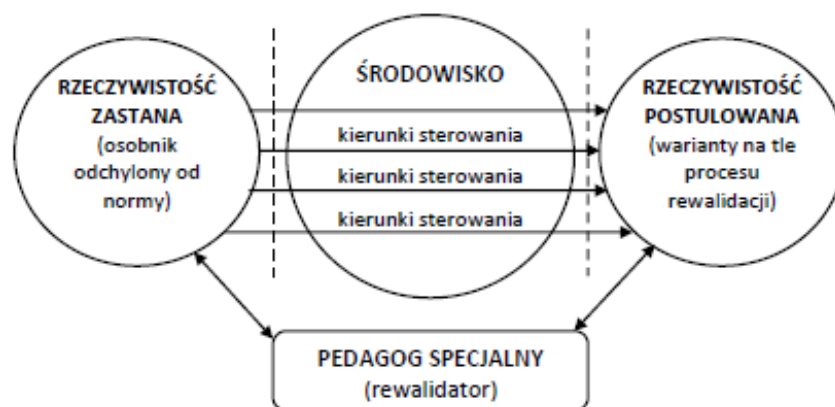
RZECZYWISTOŚĆ ZASTANA (osobnik odchylony od normy)

ŚRODOWISKO

kierunki sterowania

kierunki sterowania

kierunki sterowania

RZECZYWISTOŚĆ POSTULOWANA (warianty na tle procesu rewalidacji)

PEDAGOG SPECJALNY (rewalidator)